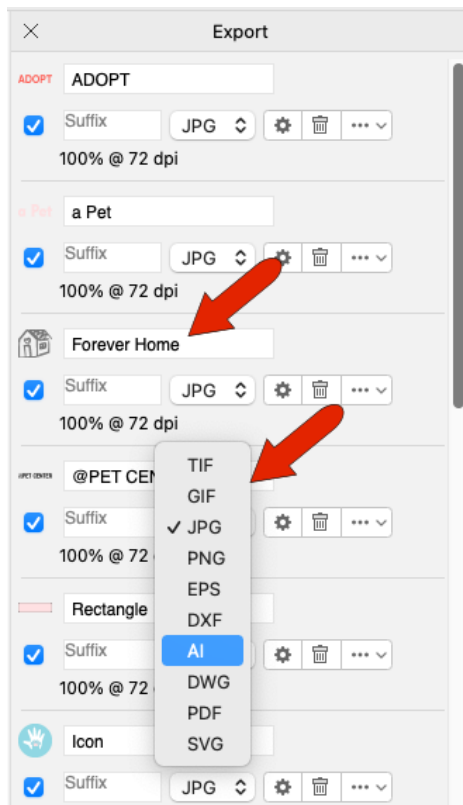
Export

ADOPT
ADOPT
Suffix
JPG
100% @ 72 dpi

a Pet
a Pet
Suffix
JPG
100% @ 72 dpi

Forever Home
Suffix
JPG
100% @ 72 dpi

PET CENTER
@PET CEN
Suffix
100% @ 72

Rectangle
Suffix
100% @ 72

Icon
Suffix
JPG

TIF
GIF
✓ JPG
PNG
EPS
DXF
AI
DWG
PDF
SVG